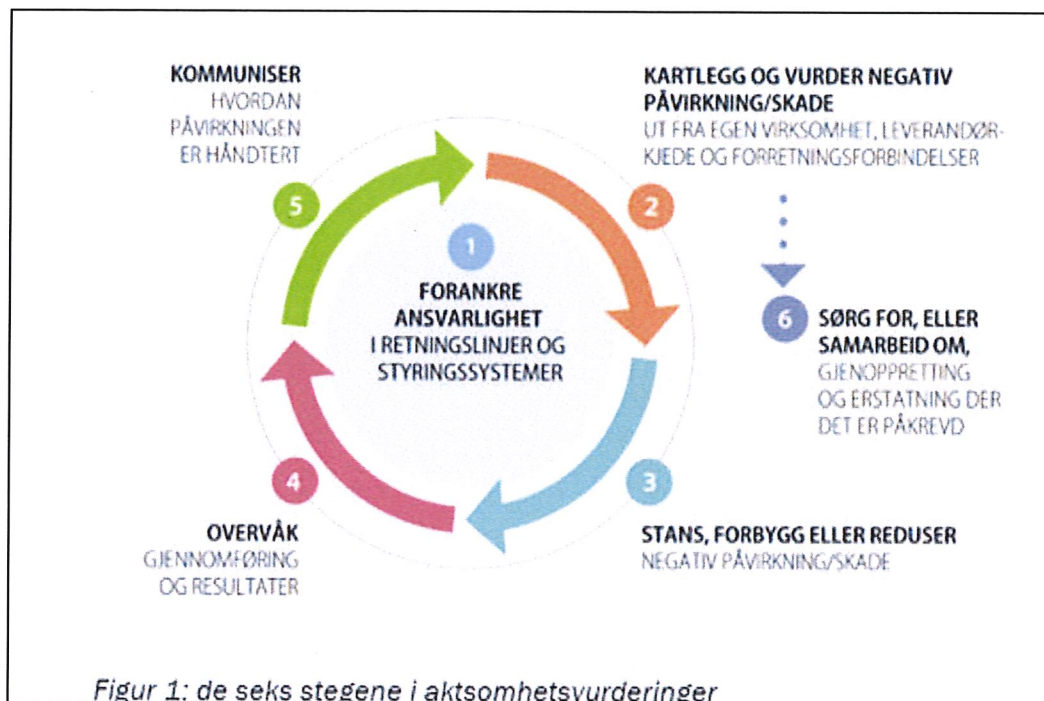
KOMMUNISER
HVORDAN PÅVIRKNINGEN ER HÅNDTERT

5

KARTLEGG OG VURDER NEGATIV PÅVIRKNING/SKADE
UT FRA EGEN VIRKSOMHET, LEVERANDØRKJEDE OG FORRETNINGSFORBINDELSER

2

1

FORANKRE ANSVARLIGHET I RETNINGSLINJER OG STYRINGSSYSTEMER

6

SØRG FOR, ELLER SAMARBEID OM,
GJENOPPRETTING OG ERSTATNING DER DET ER PÅKREVD

4

3

OVERVÅK
GJENNOMFØRING OG RESULTATER

STANS, FORBYGG ELLER REDUSER
NEGATIV PÅVIRKNING/SKADE

Figur 1: de seks stegene i aktsomhetsvurderinger